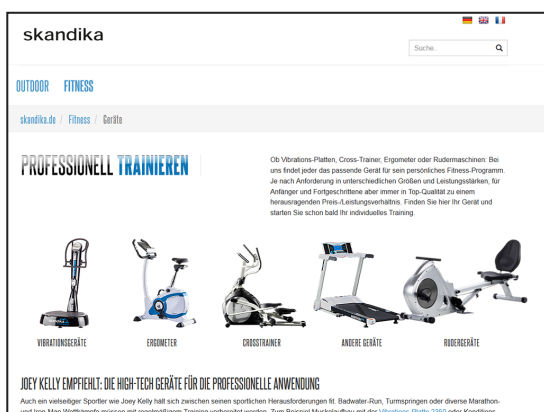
skandika

Suche..

OUTDOOR FITNESS

skandika.de / Fitness / Geräte

PROFESSIONELL TRAINIEREN

Ob Vibrations-Platten, Cross-Trainer, Ergometer oder Rudermaschinen: Bei uns findet jeder das passende Gerät für sein persönliches Fitness-Programm. Je nach Anforderung in unterschiedlichen Größen und Leistungsstärken, für Anfänger und Fortgeschrittene aber immer in Top-Qualität zu einem herausragenden Preis-/Leistungsverhältnis. Finden Sie hier Ihr Gerät und starten Sie schon bald Ihr individuelles Training.

VIBRATIONSGERÄTE

ERGOMETER

CROSSTRAINER

ANDERE GERÄTE

RUDERGERÄTE

JOEY KELLY EMPFIEHLT: DIE HIGH-TECH GERÄTE FÜR DIE PROFESSIONELLE ANWENDUNG

Auch ein vielseitiger Sportler wie Joey Kelly hält sich zwischen seinen sportlichen Herausforderungen fit. Badwater-Run, Turmspringen oder diverse Marathon- und Iron Man Wettkämpfe müssen mit regelmäßigem Training vorbereitet werden. Zum Beispiel Muskelaufbau mit der Vibrations-Platte 3250 oder Konditions-